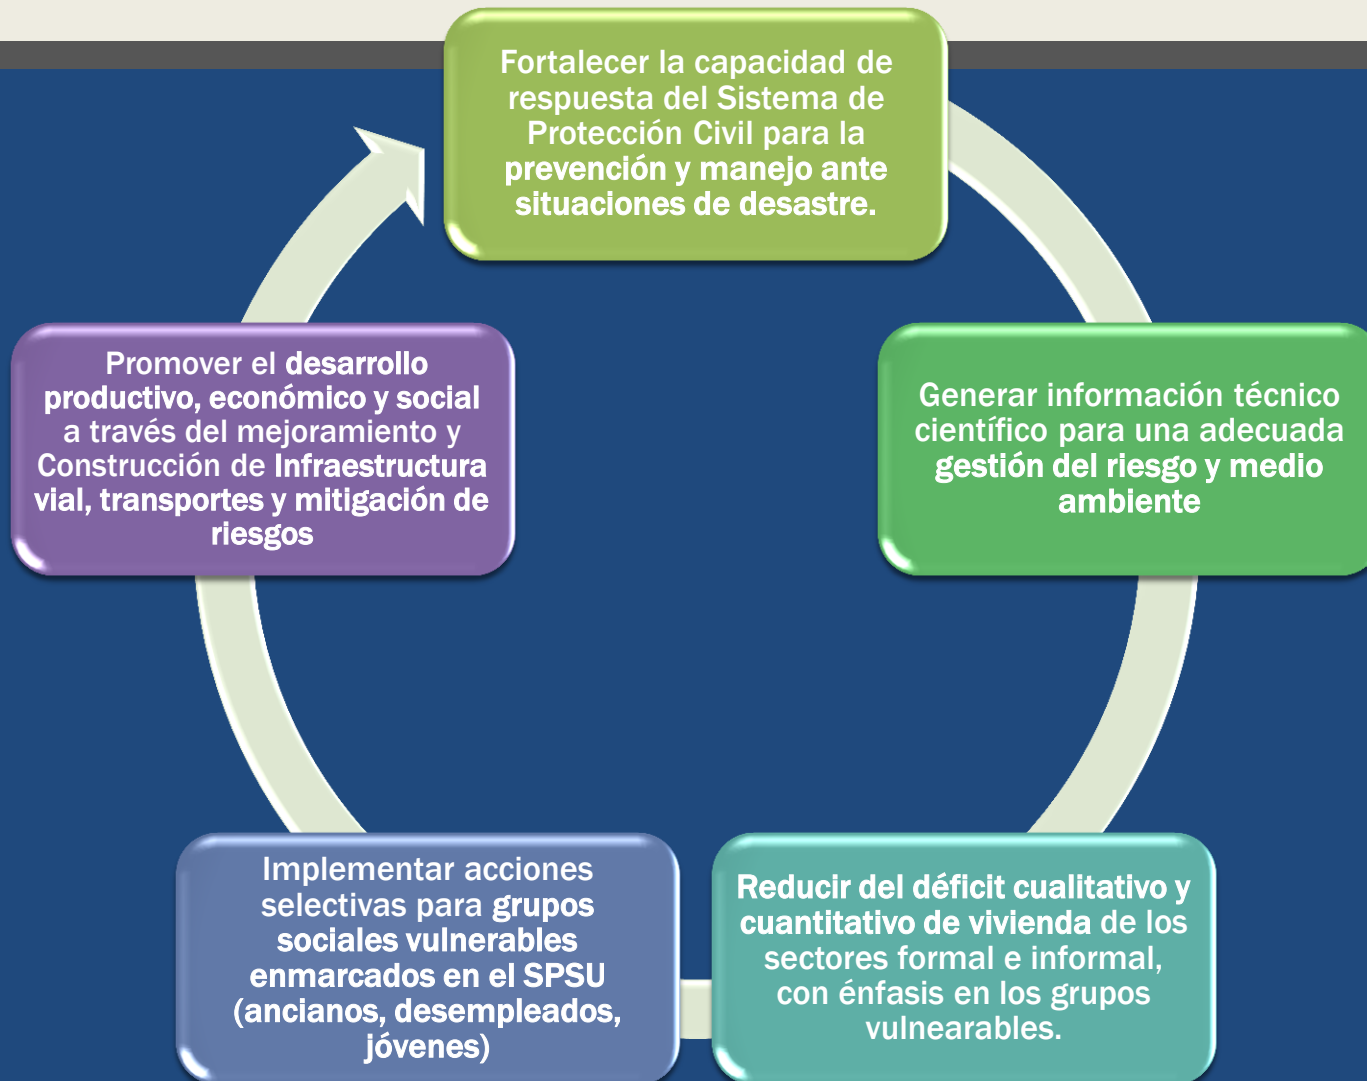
Fortalecer la capacidad de respuesta del Sistema de Protección Civil para la prevención y manejo ante situaciones de desastre.

Generar información técnico científico para una adecuada gestión del riesgo y medio ambiente

Reducir del déficit cualitativo y cuantitativo de vivienda de los sectores formal e informal, con énfasis en los grupos vulnearables.

Implementar acciones selectivas para grupos sociales vulnerables enmarcados en el SPSU (ancianos, desempleados, jóvenes)

Promover el desarrollo productivo, económico y social a través del mejoramiento y Construcción de Infraestructura vial, transportes y mitigación de riesgos